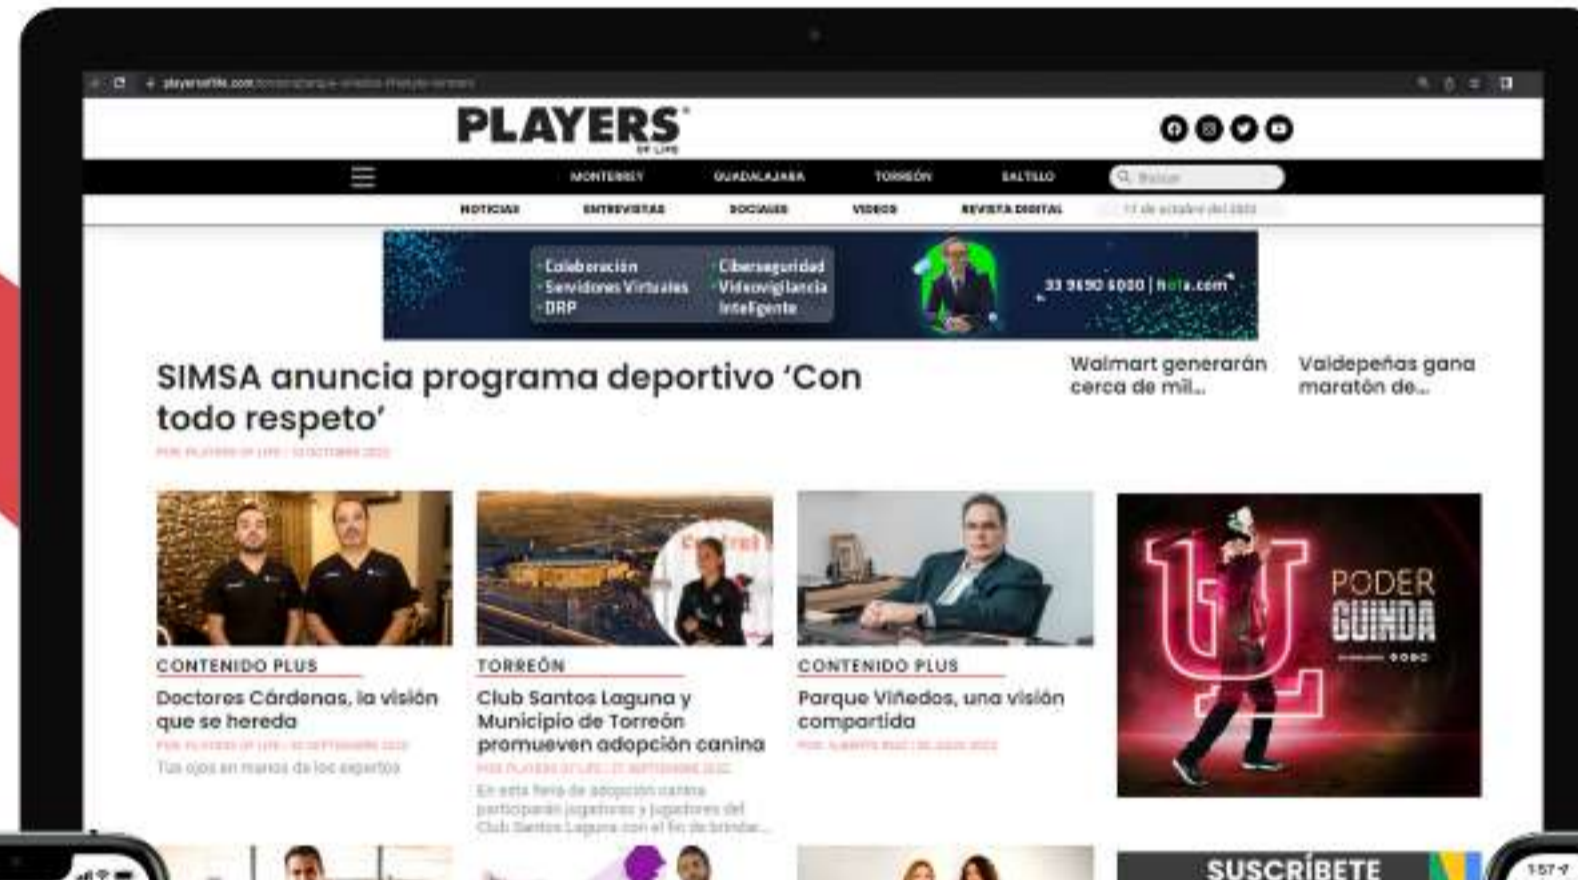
playersoflife.com

PLAYERS OF LIFE

MONTERREY GUADALAJARA TORREÓN SALTILLO Buscar

NOTICIAS ENTREVISTAS SOCIALES VIDEOS REVISTA DIGITAL

Colaboración
Servidores Virtuales
DRP
Ciberseguridad
Videovigilancia Inteligente
33 9690 6000 | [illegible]

SIMSA anuncia programa deportivo 'Con todo respeto'

Walmart generarán cerca de mil...

Valdepeñas gana maratón de...

CONTENIDO PLUS
Doctores Cárdenas, la visión que se hereda
Tus ojos en manos de los expertos

TORREÓN
Club Santos Laguna y Municipio de Torreón promueven adopción canina
En esta feria de adopción canina participarán jugadores y jugadoras del Club Santos Laguna con el fin de brindar...

CONTENIDO PLUS
Parque Viñedos, una visión compartida

PODER GUINDA

SUSCRÍBETE